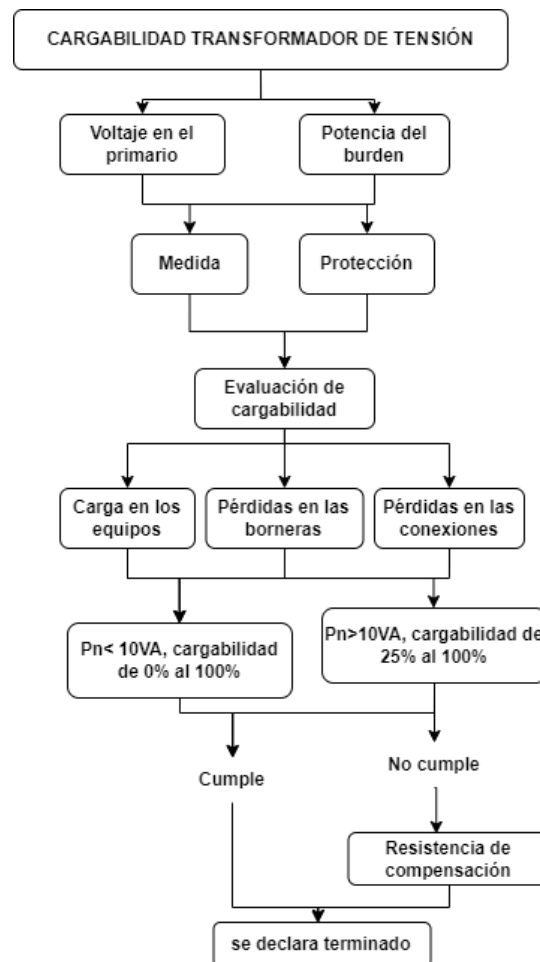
CARGABILIDAD TRANSFORMADOR DE TENSIÓN

Voltaje en el primario

Potencia del burden

Medida

Protección

Evaluación de cargabilidad

Carga en los equipos

Pérdidas en las borneras

Pérdidas en las conexiones

Pn< 10VA, cargabilidad de 0% al 100%

Pn>10VA, cargabilidad de 25% al 100%

Cumple

No cumple

Resistencia de compensación

se declara terminado